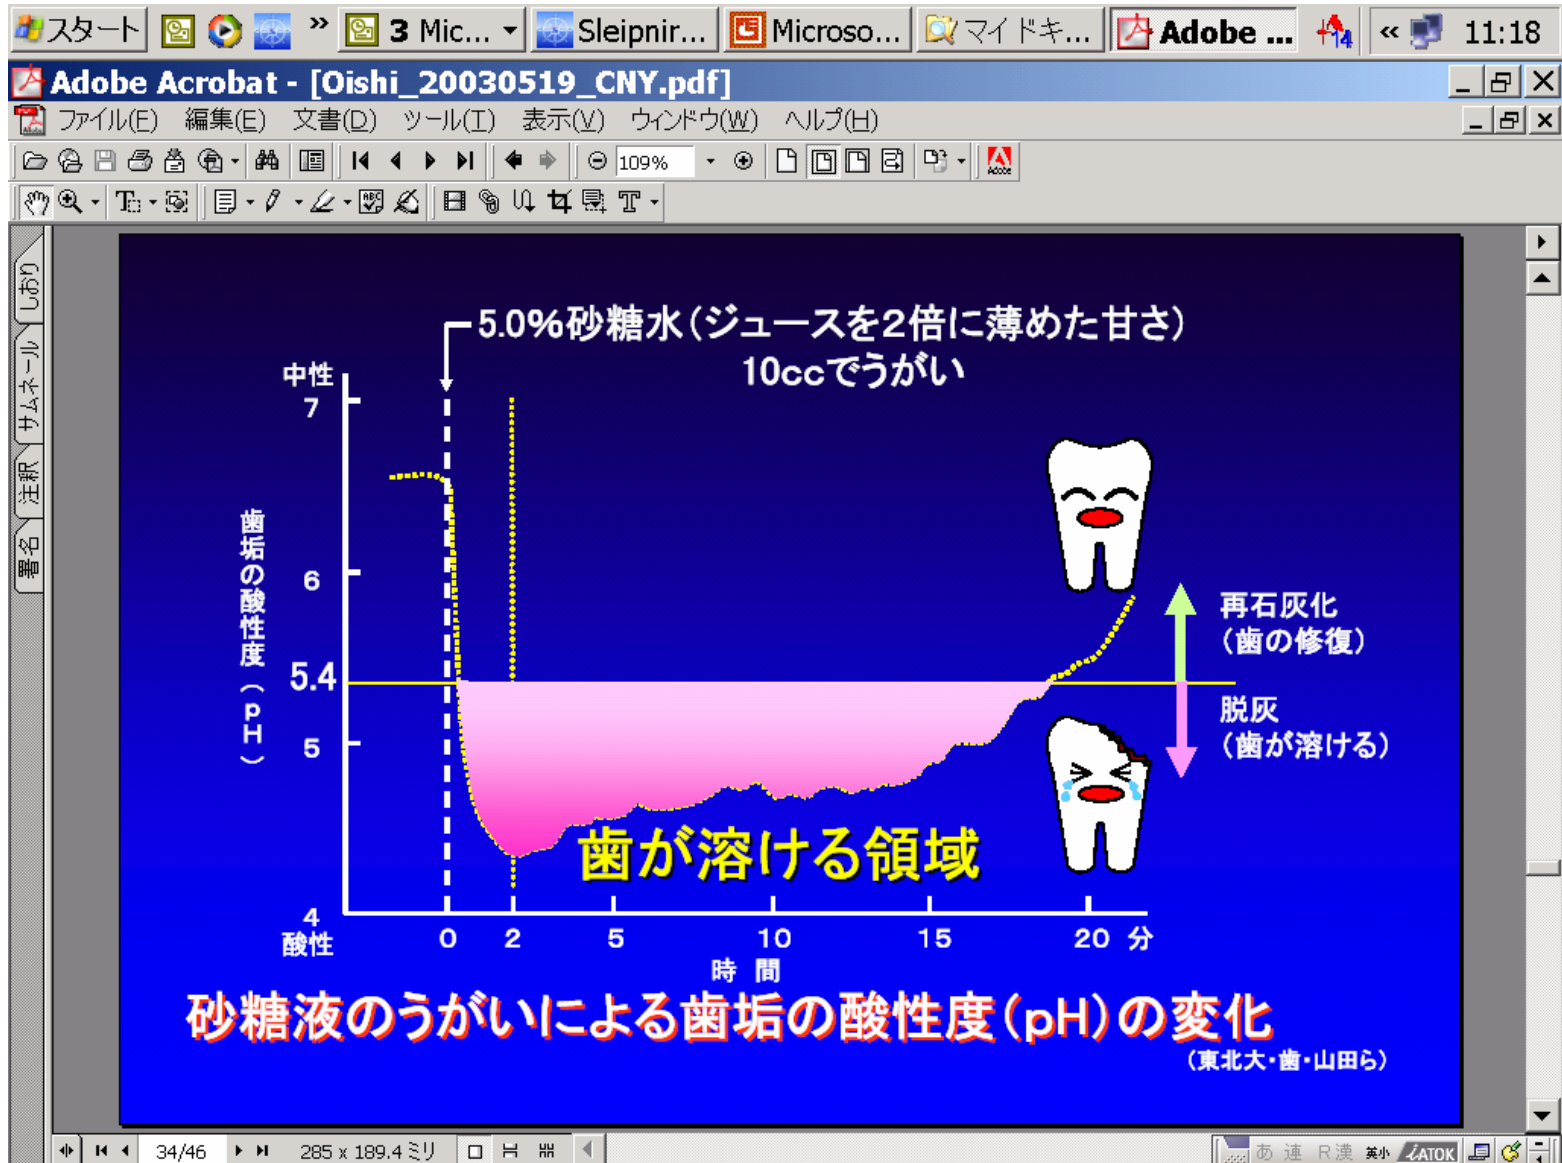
スタート 3 Mic... Sleipnir... Microso... マイドキ... Adobe ... 11:18

Adobe Acrobat - [Oishi_20030519_CNY.pdf]

ファイル(F) 編集(E) 文書(D) ツール(T) 表示(V) ウィンドウ(W) ヘルプ(H)

109%

しおり サムネール 注釈 署名

5.0%砂糖水(ジュースを2倍に薄めた甘さ)
10ccでうがい

中性
7
6
5.4
5
4
酸性

歯垢の酸性度(pH)

0 2 5 10 15 20 分
時 間

再石灰化
(歯の修復)

脱灰
(歯が溶ける)

歯が溶ける領域

砂糖液のうがいによる歯垢の酸性度(pH)の変化
(東北大・歯・山田ら)

34/46 285 x 189.4 ミリ

あ 連 R漢 ATOK